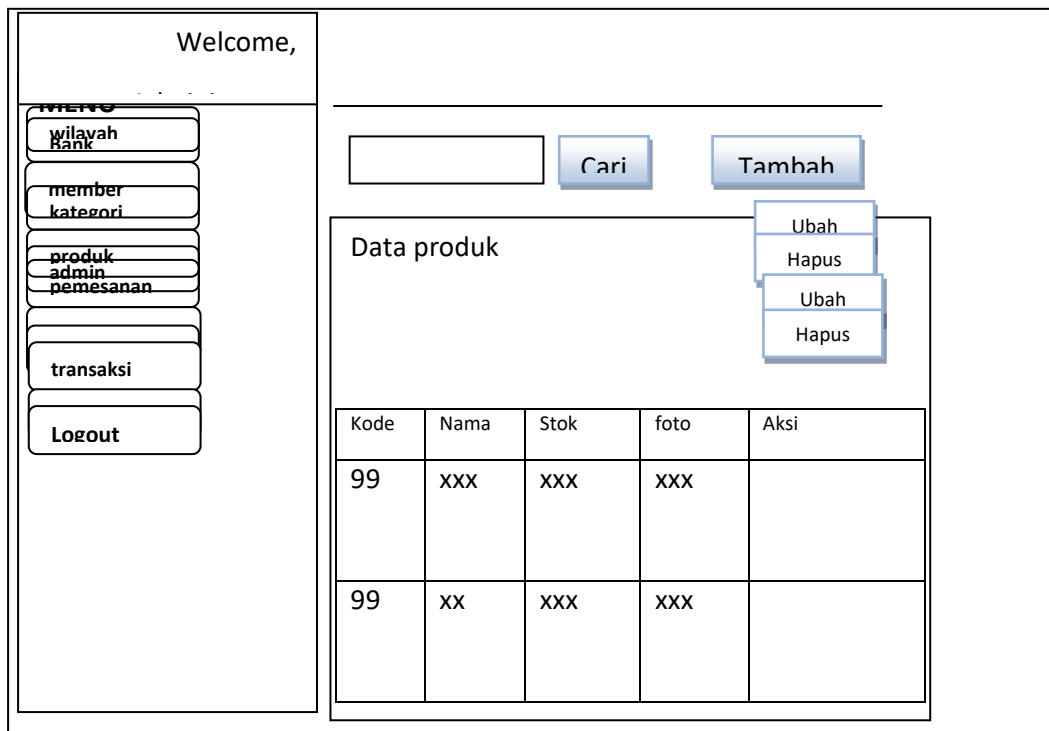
Welcome,

MENU

wilayah

Bank

member

kategori

produk

admin

pemesanan

transaksi

Logout

Cari

Tambah

Data produk

Ubah

Hapus

Ubah

Hapus

| Kode | Nama | Stok | foto | Aksi |
|---|---|---|---|---|
| 99 | xxx | xxx | xxx | |
| 99 | xx | xxx | xxx | |